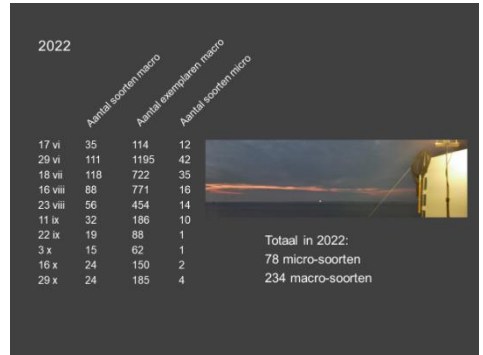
2022

| | Aantal soorten macro | Aantal exemplaren macro | Aantal soorten micro |
|---|---|---|---|
| 17 vi | 35 | 114 | 12 |
| 29 vi | 111 | 1195 | 42 |
| 18 vii | 118 | 722 | 35 |
| 16 viii | 88 | 771 | 16 |
| 23 viii | 56 | 454 | 14 |
| 11 ix | 32 | 186 | 10 |
| 22 ix | 19 | 88 | 1 |
| 3 x | 15 | 62 | 1 |
| 16 x | 24 | 150 | 2 |
| 29 x | 24 | 185 | 4 |

Totaal in 2022:
78 micro-soorten
234 macro-soorten